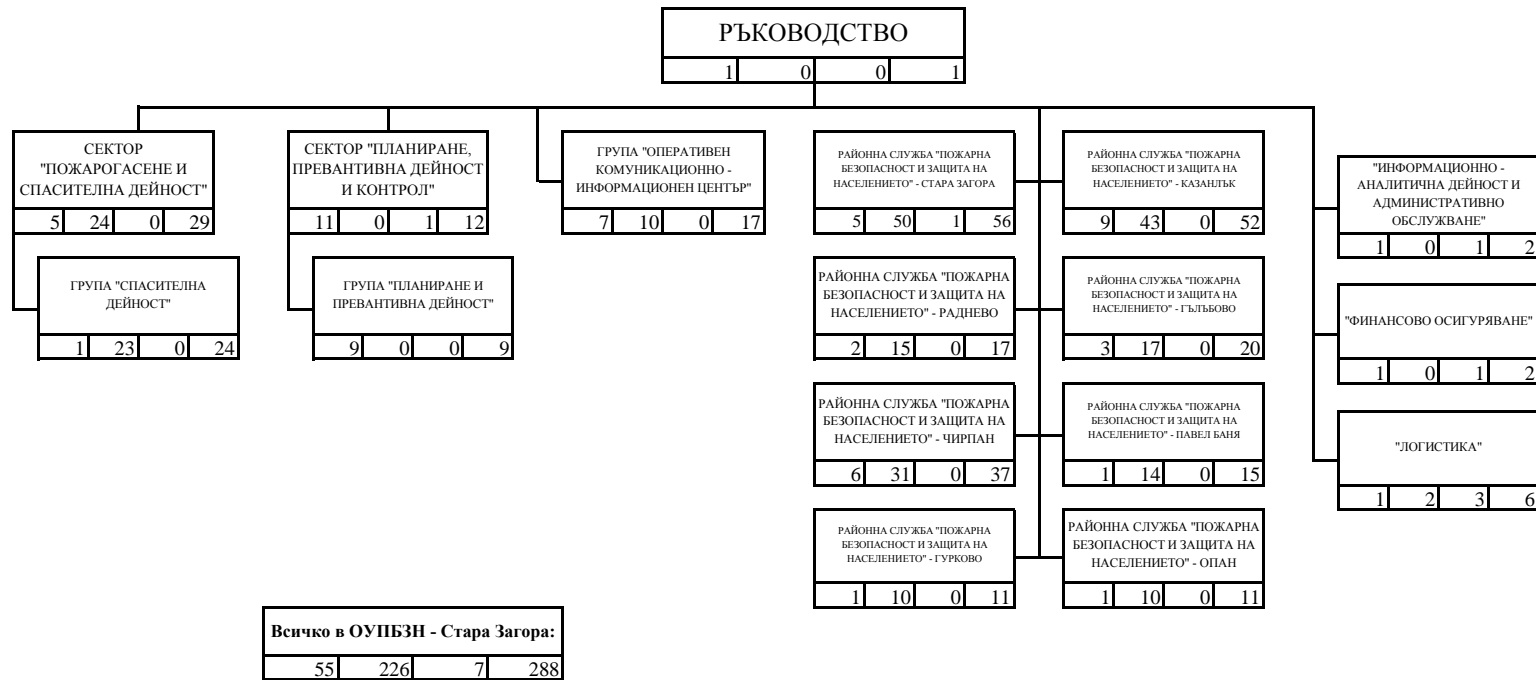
РЪКОВОДСТВО

| 1 | 0 | 0 | 1 |
|---|---|---|---|

СЕКТОР "ПОЖАРОГАСЕНЕ И СПАСИТЕЛНА ДЕЙНОСТ"

| 5 | 24 | 0 | 29 |
|---|---|---|---|

ГРУПА "СПАСИТЕЛНА ДЕЙНОСТ"

| 1 | 23 | 0 | 24 |
|---|---|---|---|

СЕКТОР "ПЛАНИРАНЕ, ПРЕВАНТИВНА ДЕЙНОСТ И КОНТРОЛ"

| 11 | 0 | 1 | 12 |
|---|---|---|---|

ГРУПА "ПЛАНИРАНЕ И ПРЕВАНТИВНА ДЕЙНОСТ"

| 9 | 0 | 0 | 9 |
|---|---|---|---|

ГРУПА "ОПЕРАТИВЕН КОМУНИКАЦИОННО - ИНФОРМАЦИОНЕН ЦЕНТЪР"

| 7 | 10 | 0 | 17 |
|---|---|---|---|

РАЙОННА СЛУЖБА "ПОЖАРНА БЕЗОПАСНОСТ И ЗАЩИТА НА НАСЕЛЕНИЕТО" - СТАРА ЗАГОРА

| 5 | 50 | 1 | 56 |
|---|---|---|---|

РАЙОННА СЛУЖБА "ПОЖАРНА БЕЗОПАСНОСТ И ЗАЩИТА НА НАСЕЛЕНИЕТО" - РАДНЕВО

| 2 | 15 | 0 | 17 |
|---|---|---|---|

РАЙОННА СЛУЖБА "ПОЖАРНА БЕЗОПАСНОСТ И ЗАЩИТА НА НАСЕЛЕНИЕТО" - ЧИРПАН

| 6 | 31 | 0 | 37 |
|---|---|---|---|

РАЙОННА СЛУЖБА "ПОЖАРНА БЕЗОПАСНОСТ И ЗАЩИТА НА НАСЕЛЕНИЕТО" - ГУРКОВО

| 1 | 10 | 0 | 11 |
|---|---|---|---|

РАЙОННА СЛУЖБА "ПОЖАРНА БЕЗОПАСНОСТ И ЗАЩИТА НА НАСЕЛЕНИЕТО" - КАЗАНЛЪК

| 9 | 43 | 0 | 52 |
|---|---|---|---|

РАЙОННА СЛУЖБА "ПОЖАРНА БЕЗОПАСНОСТ И ЗАЩИТА НА НАСЕЛЕНИЕТО" - ГЪЛЪБОВО

| 3 | 17 | 0 | 20 |
|---|---|---|---|

РАЙОННА СЛУЖБА "ПОЖАРНА БЕЗОПАСНОСТ И ЗАЩИТА НА НАСЕЛЕНИЕТО" - ПАВЕЛ БАНЯ

| 1 | 14 | 0 | 15 |
|---|---|---|---|

РАЙОННА СЛУЖБА "ПОЖАРНА БЕЗОПАСНОСТ И ЗАЩИТА НА НАСЕЛЕНИЕТО" - ОПАН

| 1 | 10 | 0 | 11 |
|---|---|---|---|

"ИНФОРМАЦИОННО - АНАЛИТИЧНА ДЕЙНОСТ И АДМИНИСТРАТИВНО ОБСЛУЖВАНЕ"

| 1 | 0 | 1 | 2 |
|---|---|---|---|

"ФИНАНСОВО ОСИГУРЯВАНЕ"

| 1 | 0 | 1 | 2 |
|---|---|---|---|

"ЛОГИСТИКА"

| 1 | 2 | 3 | 6 |
|---|---|---|---|

Всичко в ОУПБЗН - Стара Загора:

| 55 | 226 | 7 | 288 |
|---|---|---|---|